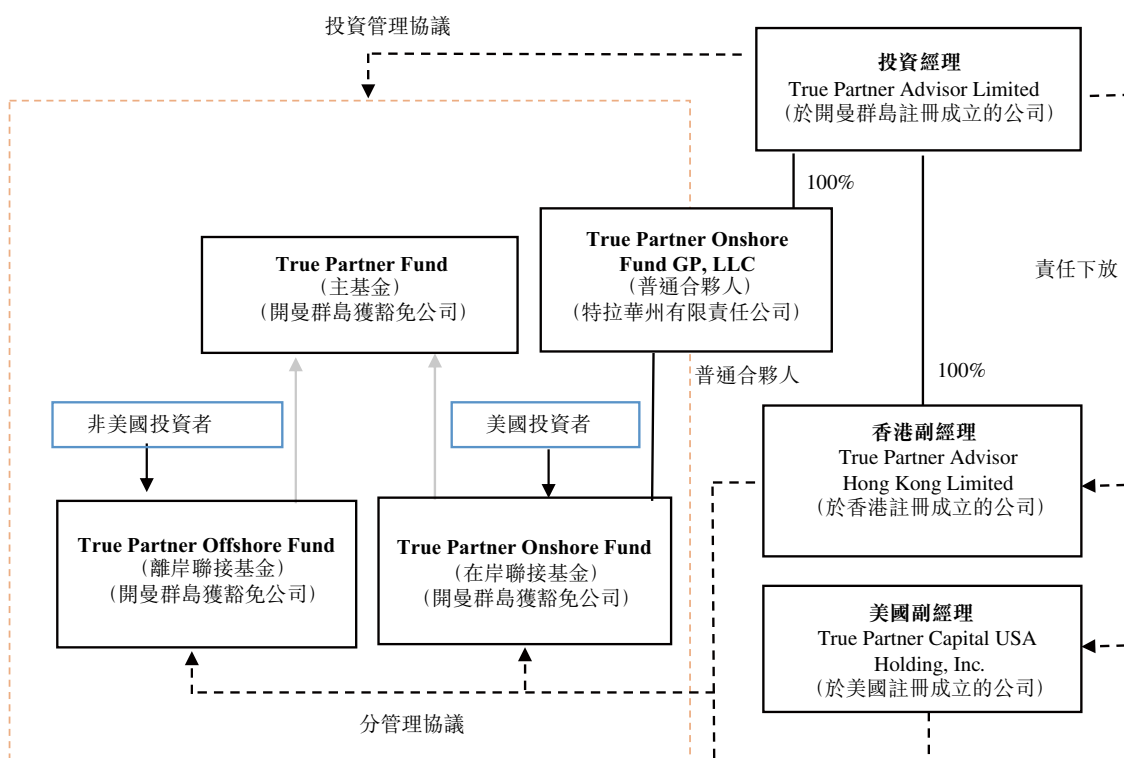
投資管理協議

投資經理
True Partner Advisor Limited
（於開曼群島註冊成立的公司）

100%

True Partner Onshore Fund GP, LLC
（普通合夥人）
（特拉華州有限責任公司）

True Partner Fund
（主基金）
（開曼群島獲豁免公司）

責任下放

普通合夥人

100%

非美國投資者

美國投資者

香港副經理
True Partner Advisor Hong Kong Limited
（於香港註冊成立的公司）

True Partner Offshore Fund
（離岸聯接基金）
（開曼群島獲豁免公司）

True Partner Onshore Fund
（在岸聯接基金）
（開曼群島獲豁免公司）

美國副經理
True Partner Capital USA Holding, Inc.
（於美國註冊成立的公司）

分管理協議